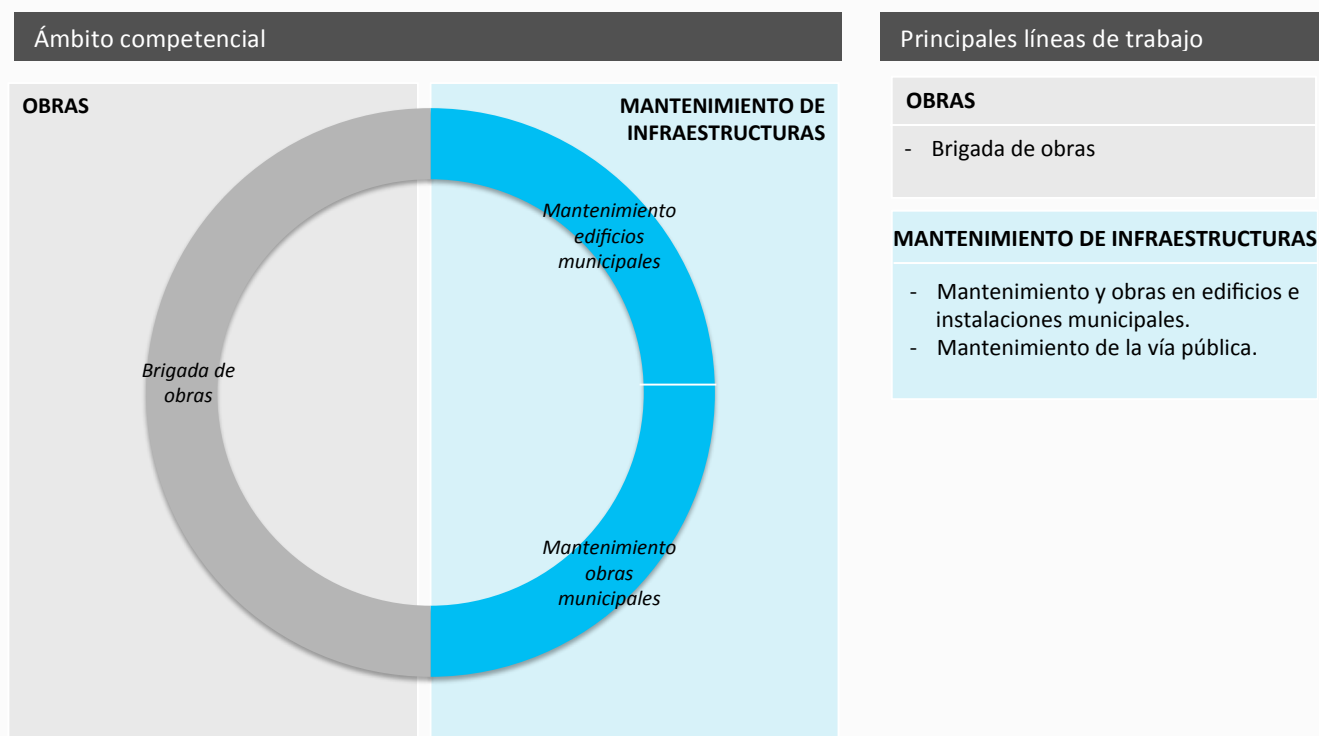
Ámbito competencial

OBRAS

MANTENIMIENTO DE INFRAESTRUCTURAS

Mantenimiento edificios municipales

Brigada de obras

Mantenimiento obras municipales

Principales líneas de trabajo

OBRAS

- Brigada de obras

MANTENIMIENTO DE INFRAESTRUCTURAS

- Mantenimiento y obras en edificios e instalaciones municipales.
- Mantenimiento de la vía pública.